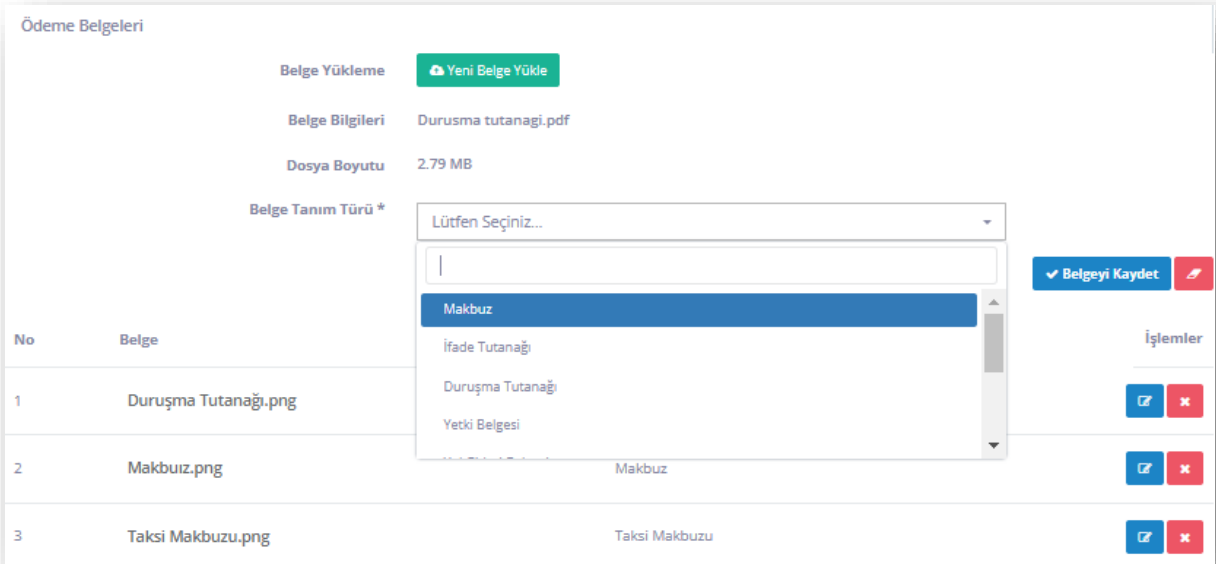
Ödeme Belgeleri

Belge Yükleme
Yeni Belge Yükle

Belge Bilgileri
Durusma tutanagi.pdf

Dosya Boyutu
2.79 MB

Belge Tanım Türü *
Lütfen Seçiniz...

Makbuz
İfade Tutanağı
Duruşma Tutanağı
Yetki Belgesi
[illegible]

Belgeyi Kaydet

| No | Belge | | İşlemler |
|---|---|---|---|
| 1 | Duruşma Tutanağı.png | | |
| 2 | Makbuız.png | Makbuz | |
| 3 | Taksi Makbuzu.png | Taksi Makbuzu | |